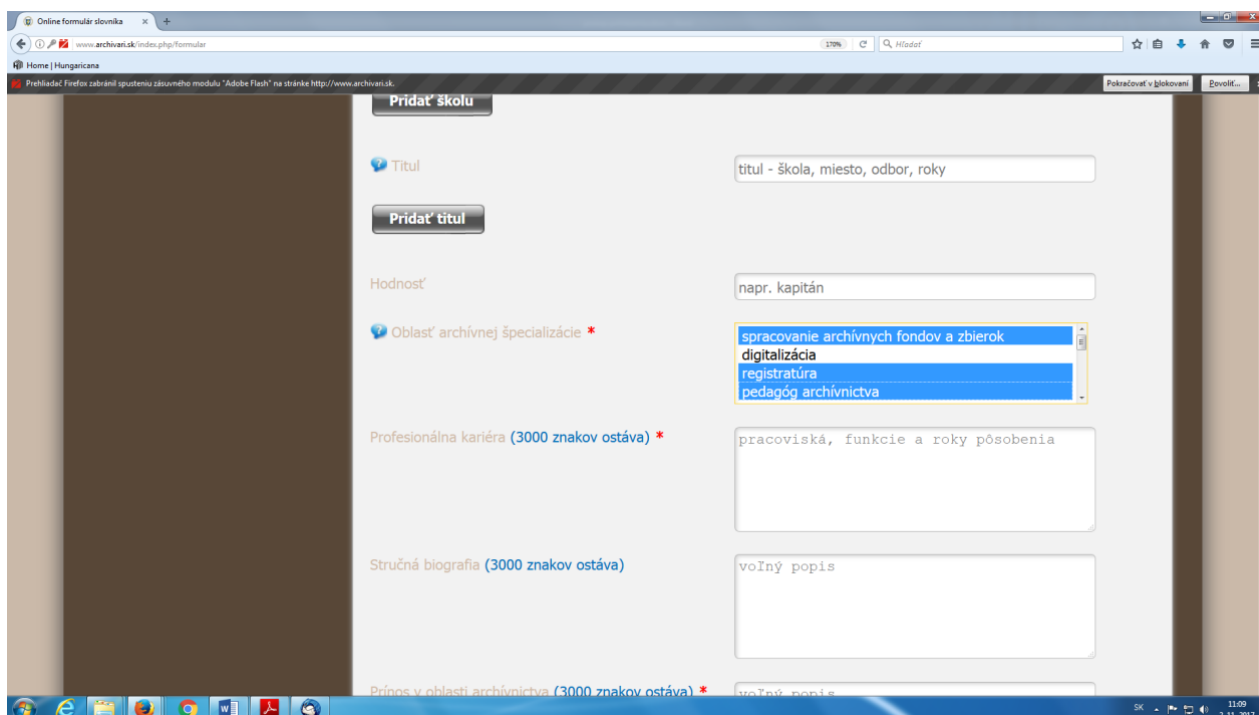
Online formulár slovníka ×  +

www.archivari.sk/index.php/formular

170%

Hľadať

Home | Hungaricana

Prehliadač Firefox zabránil spusteniu zásuvného modulu "Adobe Flash" na stránke http://www.archivari.sk.

Pokračovať v blokovaní

Povoliť...

Pridať školu

Titul

titul - škola, miesto, odbor, roky

Pridať titul

Hodnosť

napr. kapitán

Oblasť archívnej špecializácie *

spracovanie archívnych fondov a zbierok
digitalizácia
registratúra
pedagóg archívnictva

Profesionálna kariéra (3000 znakov ostáva) *

pracoviská, funkcie a roky pôsobenia

Stručná biografia (3000 znakov ostáva)

voľný popis

Prínos v oblasti archívnictva (3000 znakov ostáva) *

voľný popis

SK

11:09
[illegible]